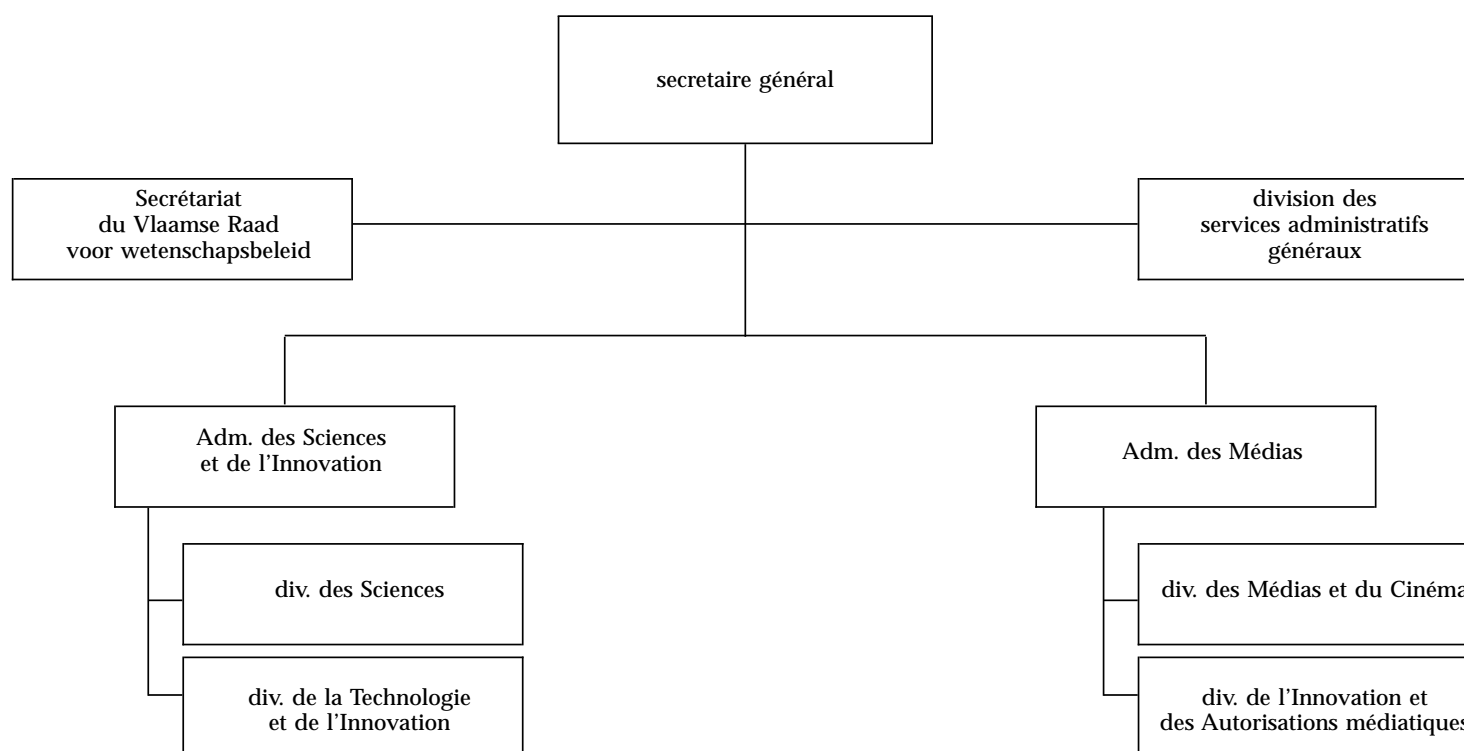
secretaire général

Secrétariat du Vlaamse Raad voor wetenschapsbeleid

division des services administratifs généraux

Adm. des Sciences et de l'Innovation

Adm. des Médias

div. des Sciences

div. de la Technologie et de l'Innovation

div. des Médias et du Cinéma

div. de l'Innovation et des Autorisations médiatiques